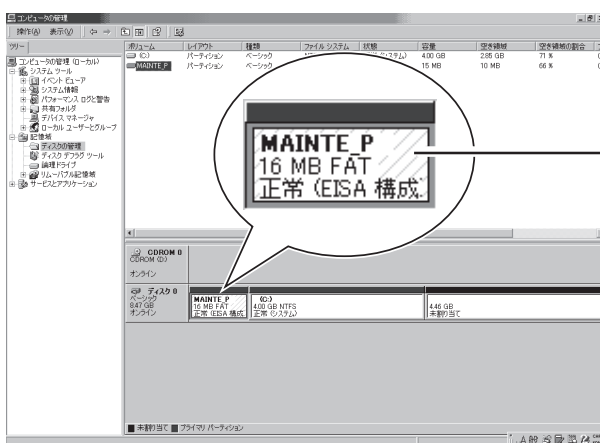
コンピュータの管理
操作(A) 表示(V)
ツリー
コンピュータの管理 (ローカル)
システム ツール
イベント ビューア
システム情報
パフォーマンス ログと警告
共有フォルダ
デバイス マネージャ
ローカル ユーザーとグループ
記憶域
ディスクの管理
ディスク デフラグ ツール
論理ドライブ
リムーバブル記憶域
サービスとアプリケーション

| ボリューム | レイアウト | 種類 | ファイル システム | 状態 | 容量 | 空き領域 | 空き領域の割合 |
|---|---|---|---|---|---|---|---|
| (C:) | パーティション | ベーシック | | システム) | 4.00 GB | 2.85 GB | 71 % |
| MAINTE_P | パーティション | ベーシック | | | 15 MB | 10 MB | 66 % |

MAINTE_P
16 MB FAT
正常 (EISA 構成

CDROM 0
CDROM (D:)
オンライン

ディスク 0
ベーシック
8.47 GB
オンライン

MAINTE_P
16 MB FAT
正常 (EISA 構成

(C:)
4.00 GB NTFS
正常 (システム)

4.46 GB
未割り当て

未割り当て ■ プライマリ パーティション